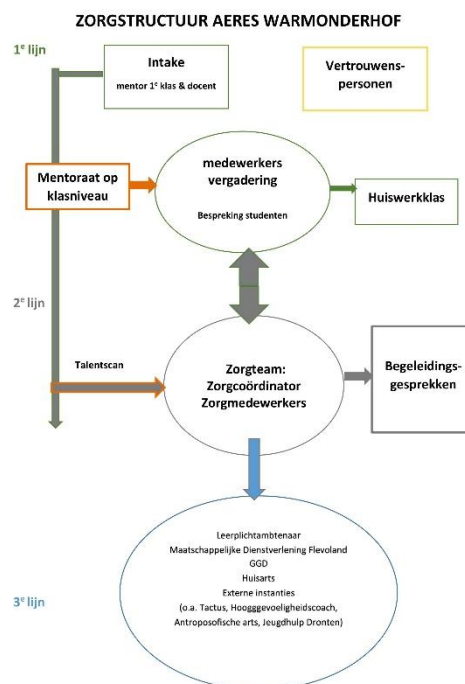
ZORGSTRUCTUUR AERES WARMONDERHOF

1$^{e}$ lijn

Intake

mentor 1$^{e}$ klas & docent

Vertrouwens-personen

Mentoraat op klasniveau

medewerkers vergadering

Bespreking studenten

Huiswerkklas

2$^{e}$ lijn

Talentscan

Zorgteam: Zorgcoördinator Zorgmedewerkers

Begeleidings-gesprekken

Leerplichtambtenaar
Maatschappelijke Dienstverlening Flevoland
GGD
Huisarts
Externe instanties
(o.a. Tactus, Hoogggevoeligheidscoach, Antroposofische arts, Jeugdhulp Dronten)

3$^{e}$ lijn